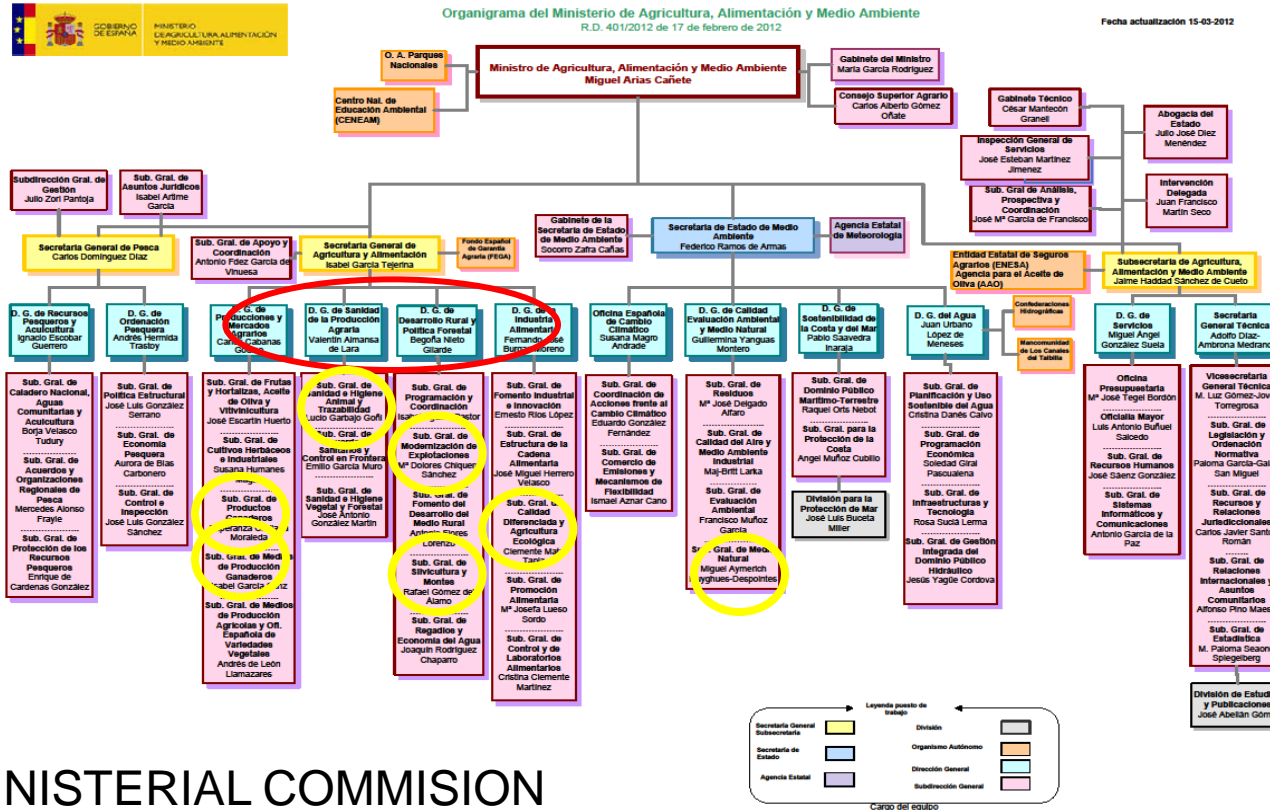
GOBIERNO DE ESPAÑA MINISTERIO DE AGRICULTURA, ALIMENTACIÓN Y MEDIO AMBIENTE

Organigrama del Ministerio de Agricultura, Alimentación y Medio Ambiente
R.D. 401/2012 de 17 de febrero de 2012

Fecha actualización 15-03-2012

O. A. Parques Nacionales

Centro Nal. de Educación Ambiental (CENEAM)

Ministro de Agricultura, Alimentación y Medio Ambiente
Miguel Arias Cañete

Gabinete del Ministro
María García Rodríguez

Consejo Superior Agrario
Carlos Alberto Gómez Oñate

Gabinete Técnico
César Mantecón Granell

Abogacía del Estado
Julio José Díez Menéndez

Inspección General de Servicios
José Esteban Martínez Jiménez

Sub. Gral. de Análisis, Prospectiva y Coordinación
José Mª García de Francisco

Intervención Delegada
Juan Francisco Martín Seco

Subdirección Gral. de Gestión
Julio Zori Pantoja

Sub. Gral. de Asuntos Jurídicos
Isabel Artime García

Secretaría General de Pesca
Carlos Domínguez Díaz

Sub. Gral. de Apoyo y Coordinación
Antonio Fdez García de Vinuesa

Secretaría General de Agricultura y Alimentación
Isabel García Tejerina

Fondo Español de Garantía Agraria (FEGA)

Gabinete de la Secretaría de Estado de Medio Ambiente
Socorro Zafra Cañas

Secretaría de Estado de Medio Ambiente
Federico Ramos de Armas

Agencia Estatal de Meteorología

Entidad Estatal de Seguros Agrarios (ENESA)
Agencia para el Aceite de Oliva (AAO)

Subsecretaría de Agricultura, Alimentación y Medio Ambiente
Jaime Haddad Sánchez de Cueto

D. G. de Recursos Pesqueros y Acuicultura
Ignacio Escobar Guerrero

D. G. de Ordenación Pesquera
Andrés Hermida Trastoy

D. G. de Producciones y Mercados Agrarios
Carlos Cabanas Godino

D. G. de Sanidad de la Producción Agraria
Valentín Almansa de Lara

D. G. de Desarrollo Rural y Política Forestal
Begoña Nieto Gilarte

D. G. de Industria Alimentaria
Fernando José Burgaz Moreno

Oficina Española de Cambio Climático
Susana Magro Andrade

D. G. de Calidad y Evaluación Ambiental y Medio Natural
Guillermina Yanguas Montero

D. G. de Sostenibilidad de la Costa y del Mar
Pablo Saavedra Inaraja

D. G. del Agua
Juan Urbano López de Meneses

Confederaciones Hidrográficas

Mancomunidad de Los Canales del Taibilla

D. G. de Servicios
Miguel Ángel González Suela

Secretaría General Técnica
Adolfo Díaz-Ambrona Medrano

Sub. Gral. de Caladero Nacional, Aguas Comunitarias y Acuicultura
Borja Velasco Tudury

Sub. Gral. de Acuerdos y Organizaciones Regionales de Pesca
Mercedes Alonso Frayle

Sub. Gral. de Protección de los Recursos Pesqueros
Enrique de Cárdenas González

Sub. Gral. de Política Estructural
José Luis González Serrano

Sub. Gral. de Economía Pesquera
Aurora de Blas Carbonero

Sub. Gral. de Control e Inspección
José Luis González Sánchez

Sub. Gral. de Frutas y Hortalizas, Aceite de Oliva y Vitivinicultura
José Escartín Huerto

Sub. Gral. de Cultivos Herbáceos e Industriales
Susana Humanes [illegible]

Sub. Gral. de Productos Ganaderos
Esperanza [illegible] Moraleda

Sub. Gral. de Medios de Producción Ganaderos
Isabel García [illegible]nz

Sub. Gral. de Medios de Producción Agrícolas y Ofi. Española de Variedades Vegetales
Andrés de León Llamazares

Sub. Gral. de Sanidad e Higiene Animal y Trazabilidad
Lucio Garbajo Goñi

Sub. Gral. de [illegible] Sanitarios y Control en Frontera
Emilio García Muro

Sub. Gral. de Sanidad e Higiene Vegetal y Forestal
José Antonio González Martín

Sub. Gral. de Programación y Coordinación
Isabel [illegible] Pastor

Sub. Gral. de Modernización de Explotaciones
Mª Dolores Chiquero Sánchez

Sub. Gral. de Fomento del Desarrollo del Medio Rural
Antonio Flores Lorenzo

Sub. Gral. de Silvicultura y Montes
Rafael Gómez del Álamo

Sub. Gral. de Regadíos y Economía del Agua
Joaquín Rodríguez Chaparro

Sub. Gral. de Fomento Industrial e Innovación
Ernesto Ríos López

Sub. Gral. de Estructura de la Cadena Alimentaria
José Miguel Herrero Velasco

Sub. Gral. de Calidad Diferenciada y Agricultura Ecológica
Clemente Mata Tapia

Sub. Gral. de Promoción Alimentaria
Mª Josefa Lueso Sordo

Sub. Gral. de Control y de Laboratorios Alimentarios
Cristina Clemente Martínez

Sub. Gral. de Coordinación de Acciones frente al Cambio Climático
Eduardo González Fernández

Sub. Gral. de Comercio de Emisiones y Mecanismos de Flexibilidad
Ismael Aznar Cano

Sub. Gral. de Residuos
Mª José Delgado Alfaro

Sub. Gral. de Calidad del Aire y Medio Ambiente Industrial
Maj-Britt Larka

Sub. Gral. de Evaluación Ambiental
Francisco Muñoz García

Sub. Gral. de Medio Natural
Miguel Aymerich Huyghues-Despointes

Sub. Gral. de Dominio Público Marítimo-Terrestre
Raquel Orts Nebot

Sub. Gral. para la Protección de la Costa
Ángel Muñoz Cubillo

División para la Protección de Mar
José Luis Buceta Miller

Sub. Gral. de Planificación y Uso Sostenible del Agua
Cristina Danés Calvo

Sub. Gral. de Programación Económica
Soledad Giral Pascualena

Sub. Gral. de Infraestructuras y Tecnología
Rosa Suciá Lerma

Sub. Gral. de Gestión Integrada del Dominio Público Hidráulico
Jesús Yagüe Córdova

Oficina Presupuestaria
Mª José Tegel Bordón

Oficialía Mayor
Luis Antonio Buñuel Salcedo

Sub. Gral. de Recursos Humanos
José Sáenz González

Sub. Gral. de Sistemas Informáticos y Comunicaciones
Antonio García de la Paz

Vicesecretaría General Técnica
M. Luz Gómez-Jover Torregrosa

Sub. Gral. de Legislación y Ordenación Normativa
Paloma García-Galán San Miguel

Sub. Gral. de Recursos y Relaciones Jurisdiccionales
Carlos Javier Santos Román

Sub. Gral. de Relaciones Internacionales y Asuntos Comunitarios
Alfonso Pino Maes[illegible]

Sub. Gral. de Estadística
M. Paloma Seoane Spiegelberg

División de Estudios y Publicaciones
José Abellán Góm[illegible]

Leyenda puesto de trabajo

Secretaría General Subsecretaría
Secretaría de Estado
Agencia Estatal
División
Organismo Autónomo
Dirección General
Subdirección General

Cargo del equipo

NISTERIAL COMMISION